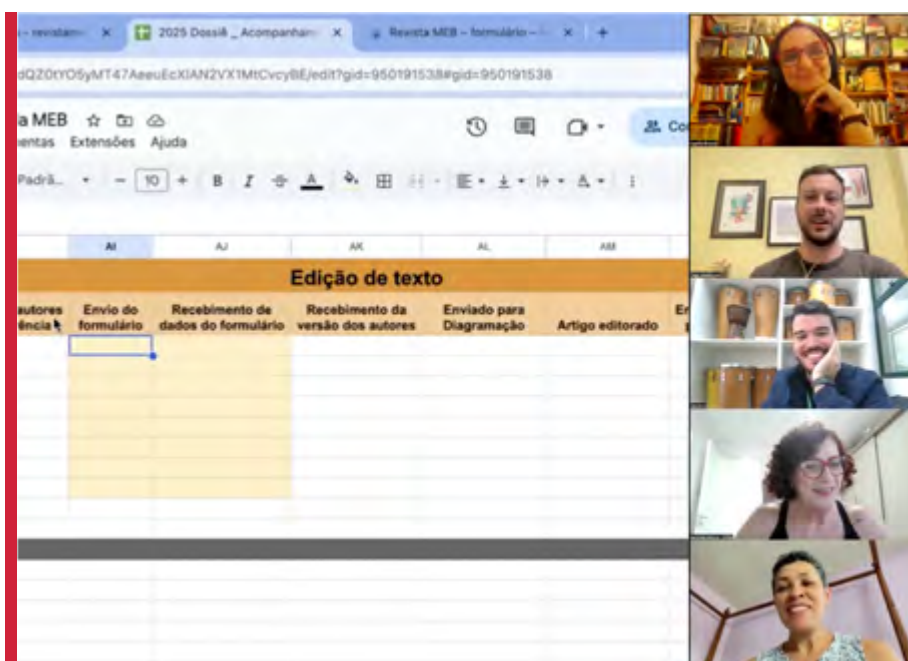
revistam ×
2025 Dossiê _ Acompanham ×
Revista MEB – formulário – ×
+

dQZ0tYO5yMT47AeeuEcXIAN2VX1MtCvcyBE/edit?gid=950191538#gid=950191538

a MEB
entas Extensões Ajuda

Co

Padrã... – 10 + B I

| AI | AJ | AK | AL | AM |
|---|---|---|---|---|
| Edição de texto | | | | |
| Envio do formulário | Recebimento de dados do formulário | Recebimento da versão dos autores | Enviado para Diagramação | Artigo editorado |

autores
ência